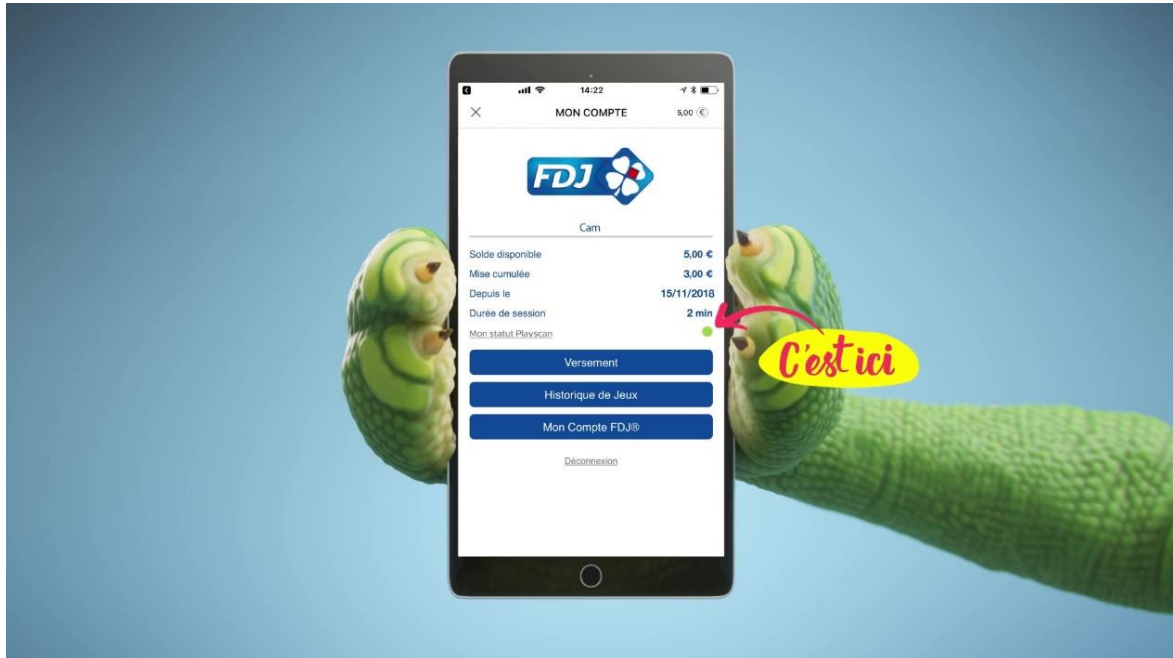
14:22

MON COMPTE

5,00 €

FDJ

Cam

| | |
|---|---|
| Solde disponible | 5,00 € |
| Mise cumulée | 3,00 € |
| Depuis le | 15/11/2018 |
| Durée de session | 2 min |
| Mon statut Playscan | |

C'est ici

Versement

Historique de Jeux

Mon Compte FDJ®

Déconnexion